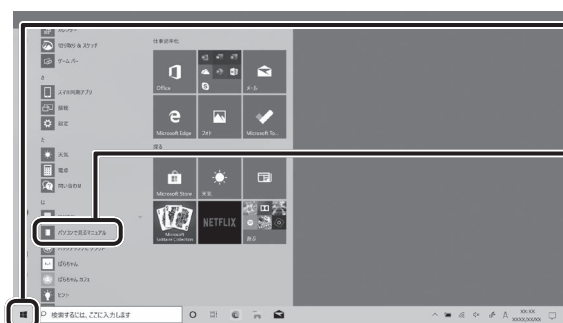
カレンダー
切り取り & スケッチ
ゲーム バー
さ
スマホ同期アプリ
情報
設定
た
天気
電卓
問い合わせ
は
パソコンで見るマニュアル
ぱらちゃん
ぱらちゃん カフェ
ヒント
仕事効率化
Office
メール
Microsoft Edge
フォト
Microsoft To...
探る
Microsoft Store
天気
Microsoft Solitaire Collection
NETFLIX
遊ぶ
検索するには、ここに入力します
XX:XX
XXXX/XX/XX